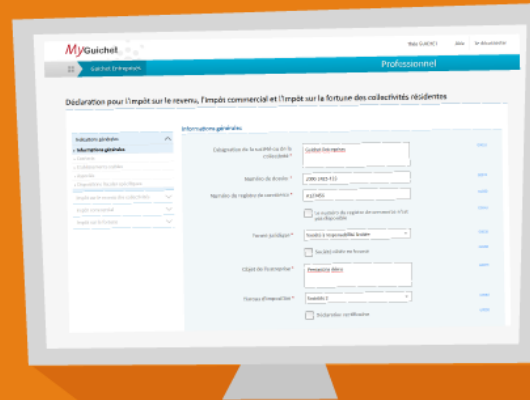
MyGuichet

Guichet Entreprises

Professionnel

Déclaration pour l'impôt sur le revenu, l'impôt commercial et l'impôt sur la fortune des collectivités résidentes

Indications générales

Informations générales

Informations générales

Dénomination de la société ou de la collectivité *

Numéro de dossier *

Numéro du registre de commerce *

Forme juridique *

Société à responsabilité limitée

Société créée en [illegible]

Objet de l'entreprise *

Exercice d'imposition *

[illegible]